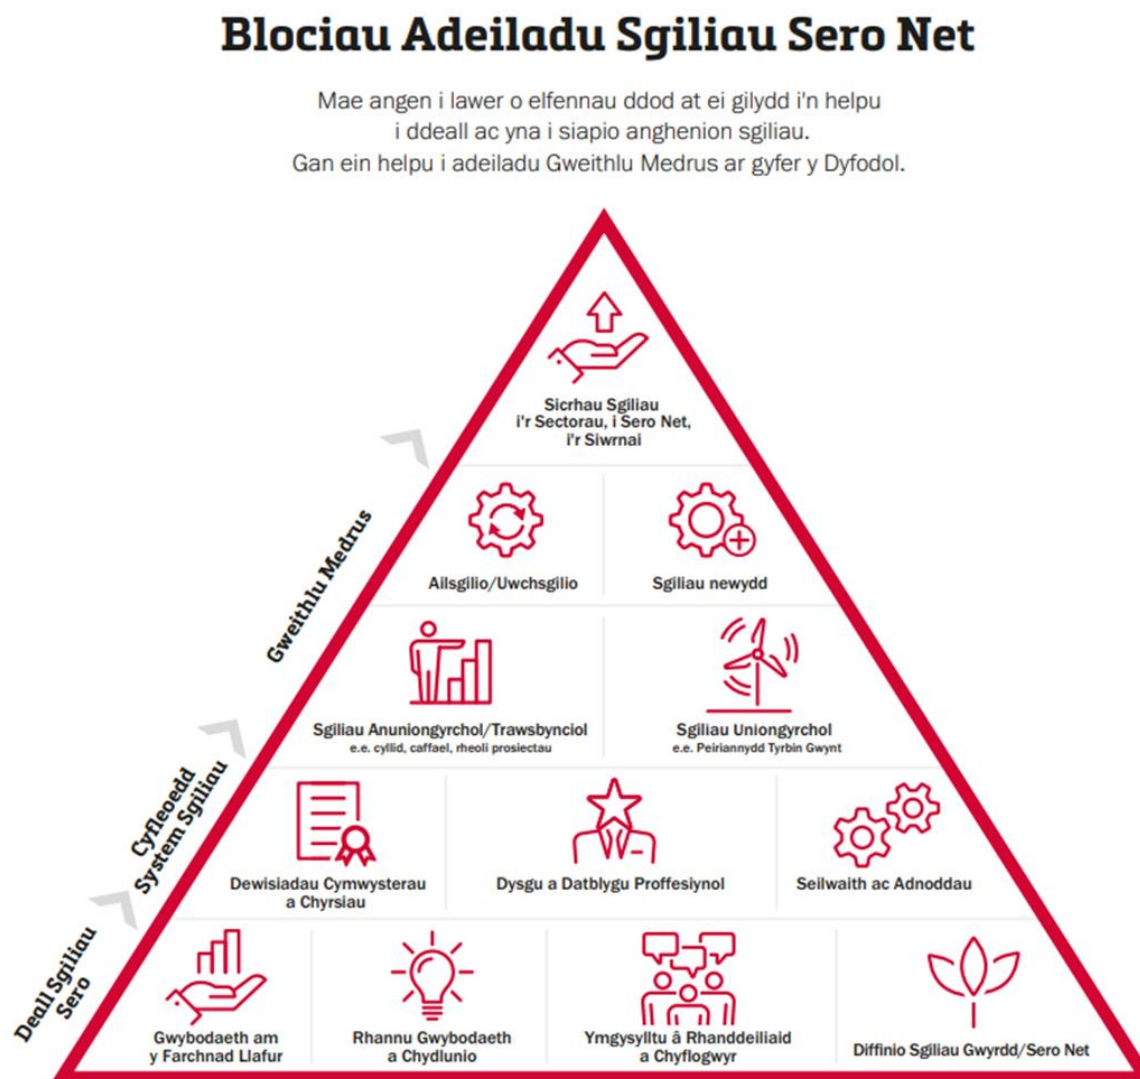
Blociau Adeiladu Sgiliau Sero Net

Mae angen i lawer o elfennau ddod at ei gilydd i'n helpu i ddeall ac yna i siapio anghenion sgiliau. Gan ein helpu i adeiladu Gweithlu Medrus ar gyfer y Dyfodol.

Sicrhau Sgiliau i'r Sectorau, i Sero Net, i'r Siwrnai

Ailsgilio/Uwchsgilio

Sgiliau newydd

Sgiliau Anuniongyrchol/Trawsbynciol
e.e. cyllid, caffael, rheoli prosiectau

Sgiliau Uniongyrchol
e.e. Peiriannydd Tyrbin Gwynt

Dewisiadau Cymwysterau a Chyrsiau

Dysgu a Datblygu Proffesiynol

Seilwaith ac Adnoddau

Gwybodaeth am y Farchnad Llafur

Rhannu Gwybodaeth a Chydlunio

Ymgysylltu â Rhanddeiliaid a Chyflogwyr

Diffinio Sgiliau Gwyrdd/Sero Net

Gweithlu Medrus

Cyfleoedd System Sgiliau

Deall Sgiliau Sero